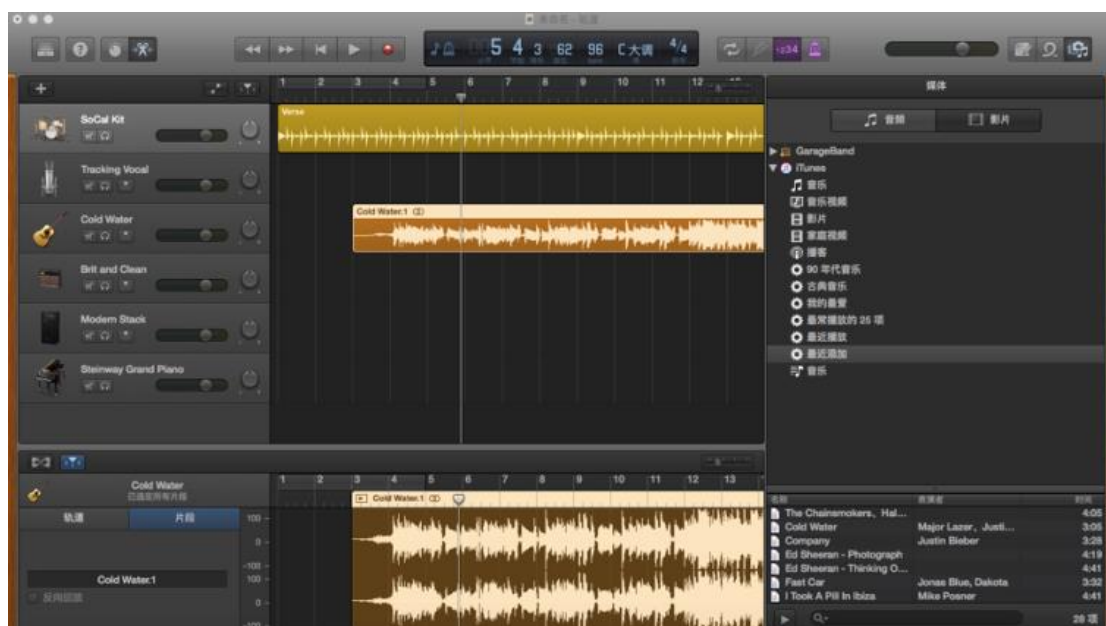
5 4 3 62 96 C大调 4/4

媒体

音频 影片

GarageBand
iTunes
音乐
音乐视频
影片
家庭视频
播客
90 年代音乐
古典音乐
我的最爱
最常播放的 25 项
最近播放
最近添加
音乐

SoCal Kit
Tracking Vocal
Cold Water
Brit and Clean
Modern Stack
Steinway Grand Piano

Verse
Cold Water.1

1 2 3 4 5 6 7 8 9 10 11 12 13

Cold Water
轨道 片段
Cold Water.1
反向回放
Cold Water.1

| 名称 | 表演者 | 时间 |
|---|---|---|
| The Chainsmokers、Hal... | | 4:05 |
| Cold Water | Major Lazer、Justi... | 3:05 |
| Company | Justin Bieber | 3:28 |
| Ed Sheeran - Photograph | | 4:19 |
| Ed Sheeran - Thinking O... | | 4:41 |
| Fast Car | Jonas Blue, Dakota | 3:32 |
| I Took A Pill In Ibiza | Mike Posner | 4:41 |

28 项